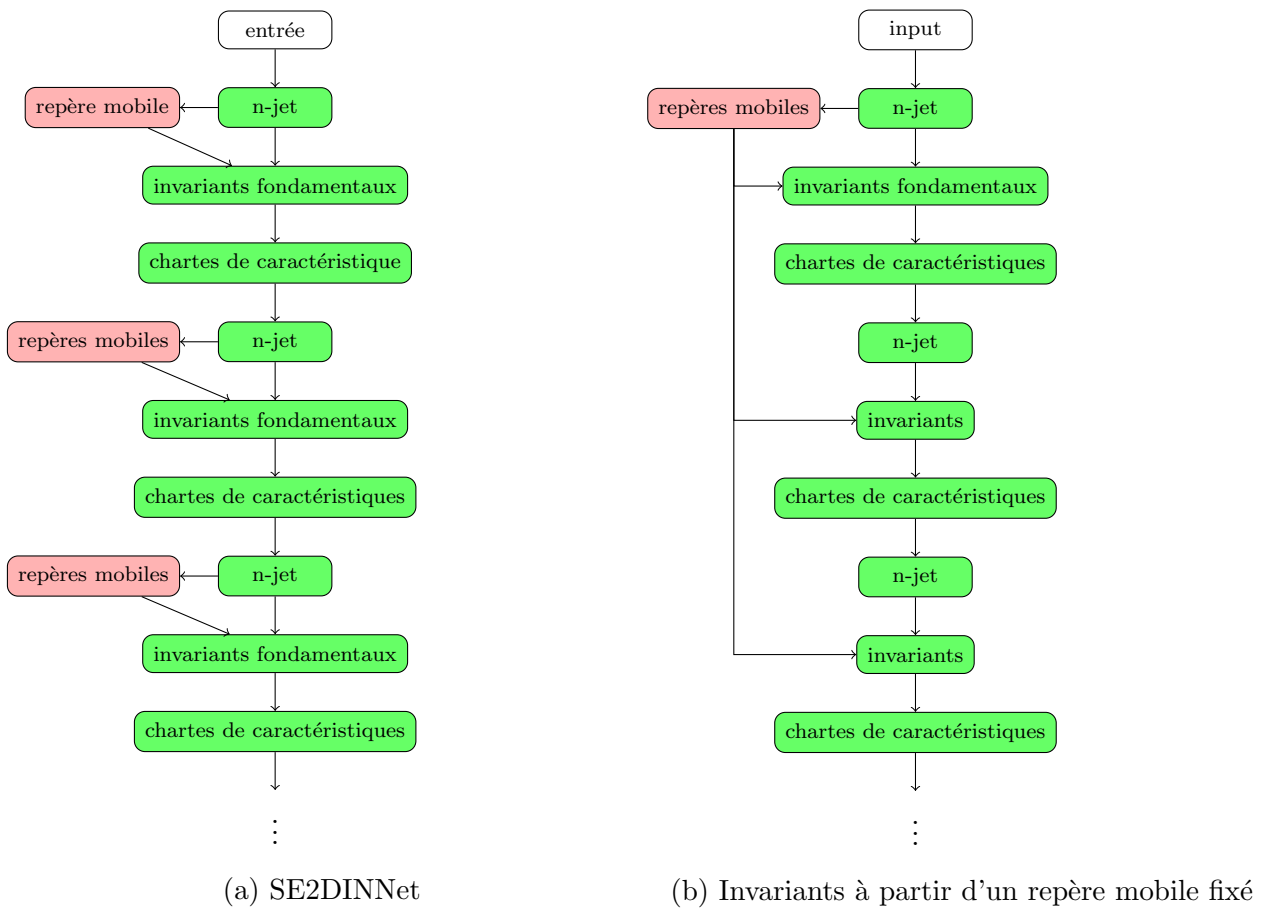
entrée

repère mobile

n-jet

invariants fondamentaux

chartes de caractéristique

repères mobiles

n-jet

invariants fondamentaux

chartes de caractéristiques

repères mobiles

n-jet

invariants fondamentaux

chartes de caractéristiques

⋮

(a) SE2DINNet

input

repères mobiles

n-jet

invariants fondamentaux

chartes de caractéristiques

n-jet

invariants

chartes de caractéristiques

n-jet

invariants

chartes de caractéristiques

⋮

(b) Invariants à partir d'un repère mobile fixé